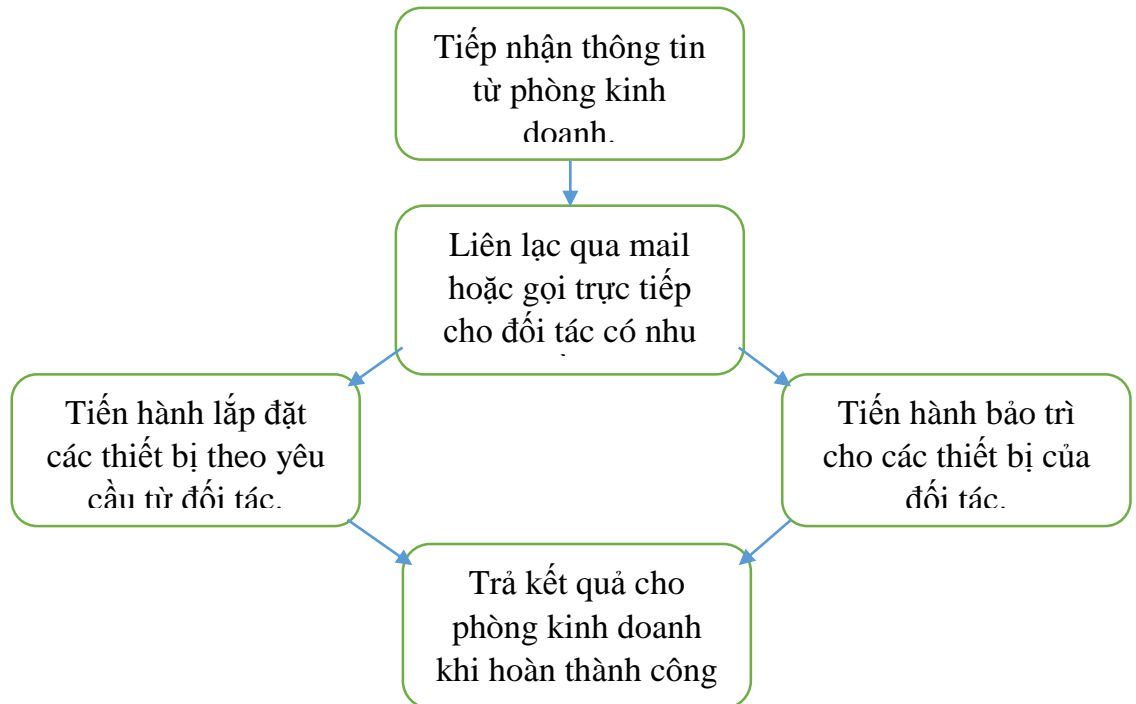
Tiếp nhận thông tin từ phòng kinh doanh.

Liên lạc qua mail hoặc gọi trực tiếp cho đối tác có nhu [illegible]

Tiến hành lắp đặt các thiết bị theo yêu cầu từ đối tác.

Tiến hành bảo trì cho các thiết bị của đối tác.

Trả kết quả cho phòng kinh doanh khi hoàn thành công